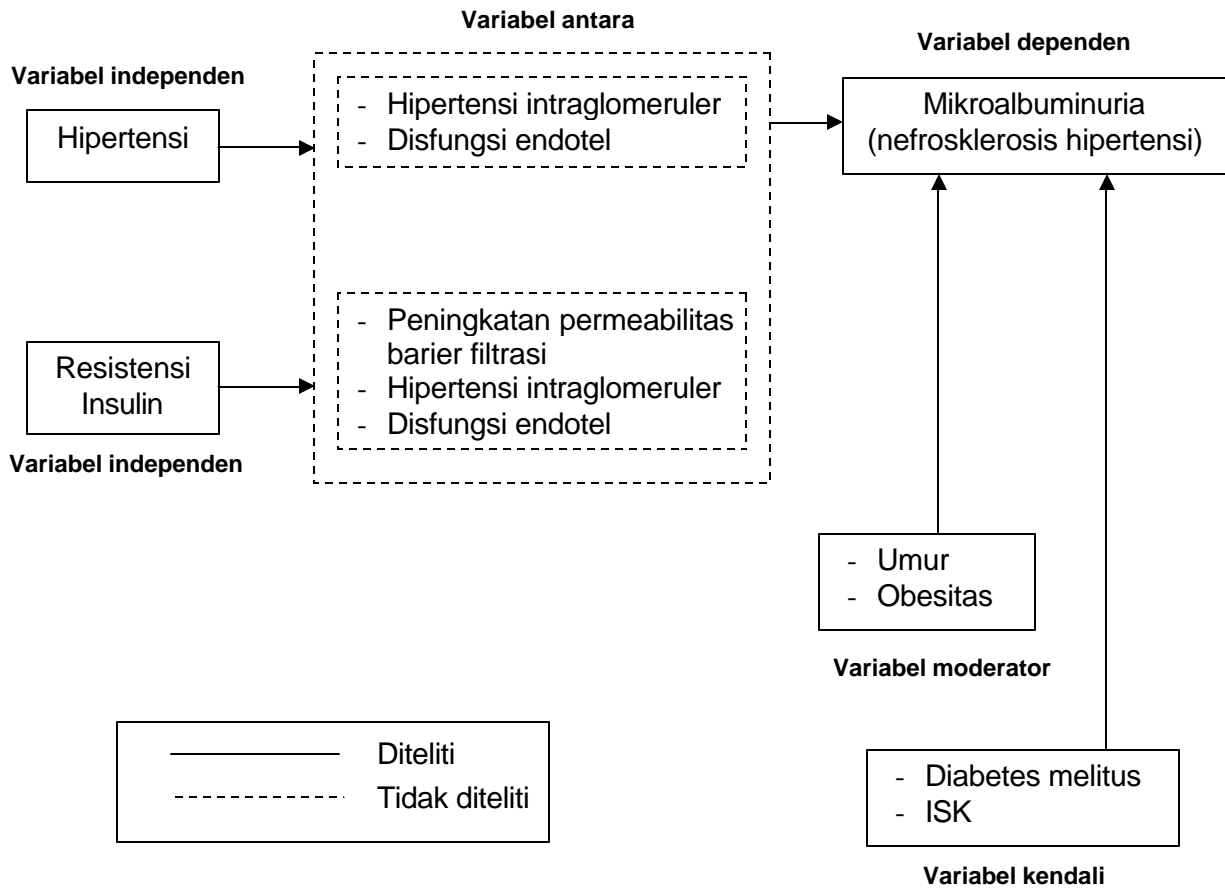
Variabel antara

Variabel dependen

Variabel independen

Hipertensi

- Hipertensi intraglomeruler
- Disfungsi endotel

Mikroalbuminuria (nefrosklerosis hipertensi)

Resistensi Insulin

- Peningkatan permeabilitas barier filtrasi
- Hipertensi intraglomeruler
- Disfungsi endotel

Variabel independen

- Umur
- Obesitas

Variabel moderator

Diteliti

Tidak diteliti

- Diabetes melitus
- ISK

Variabel kendali